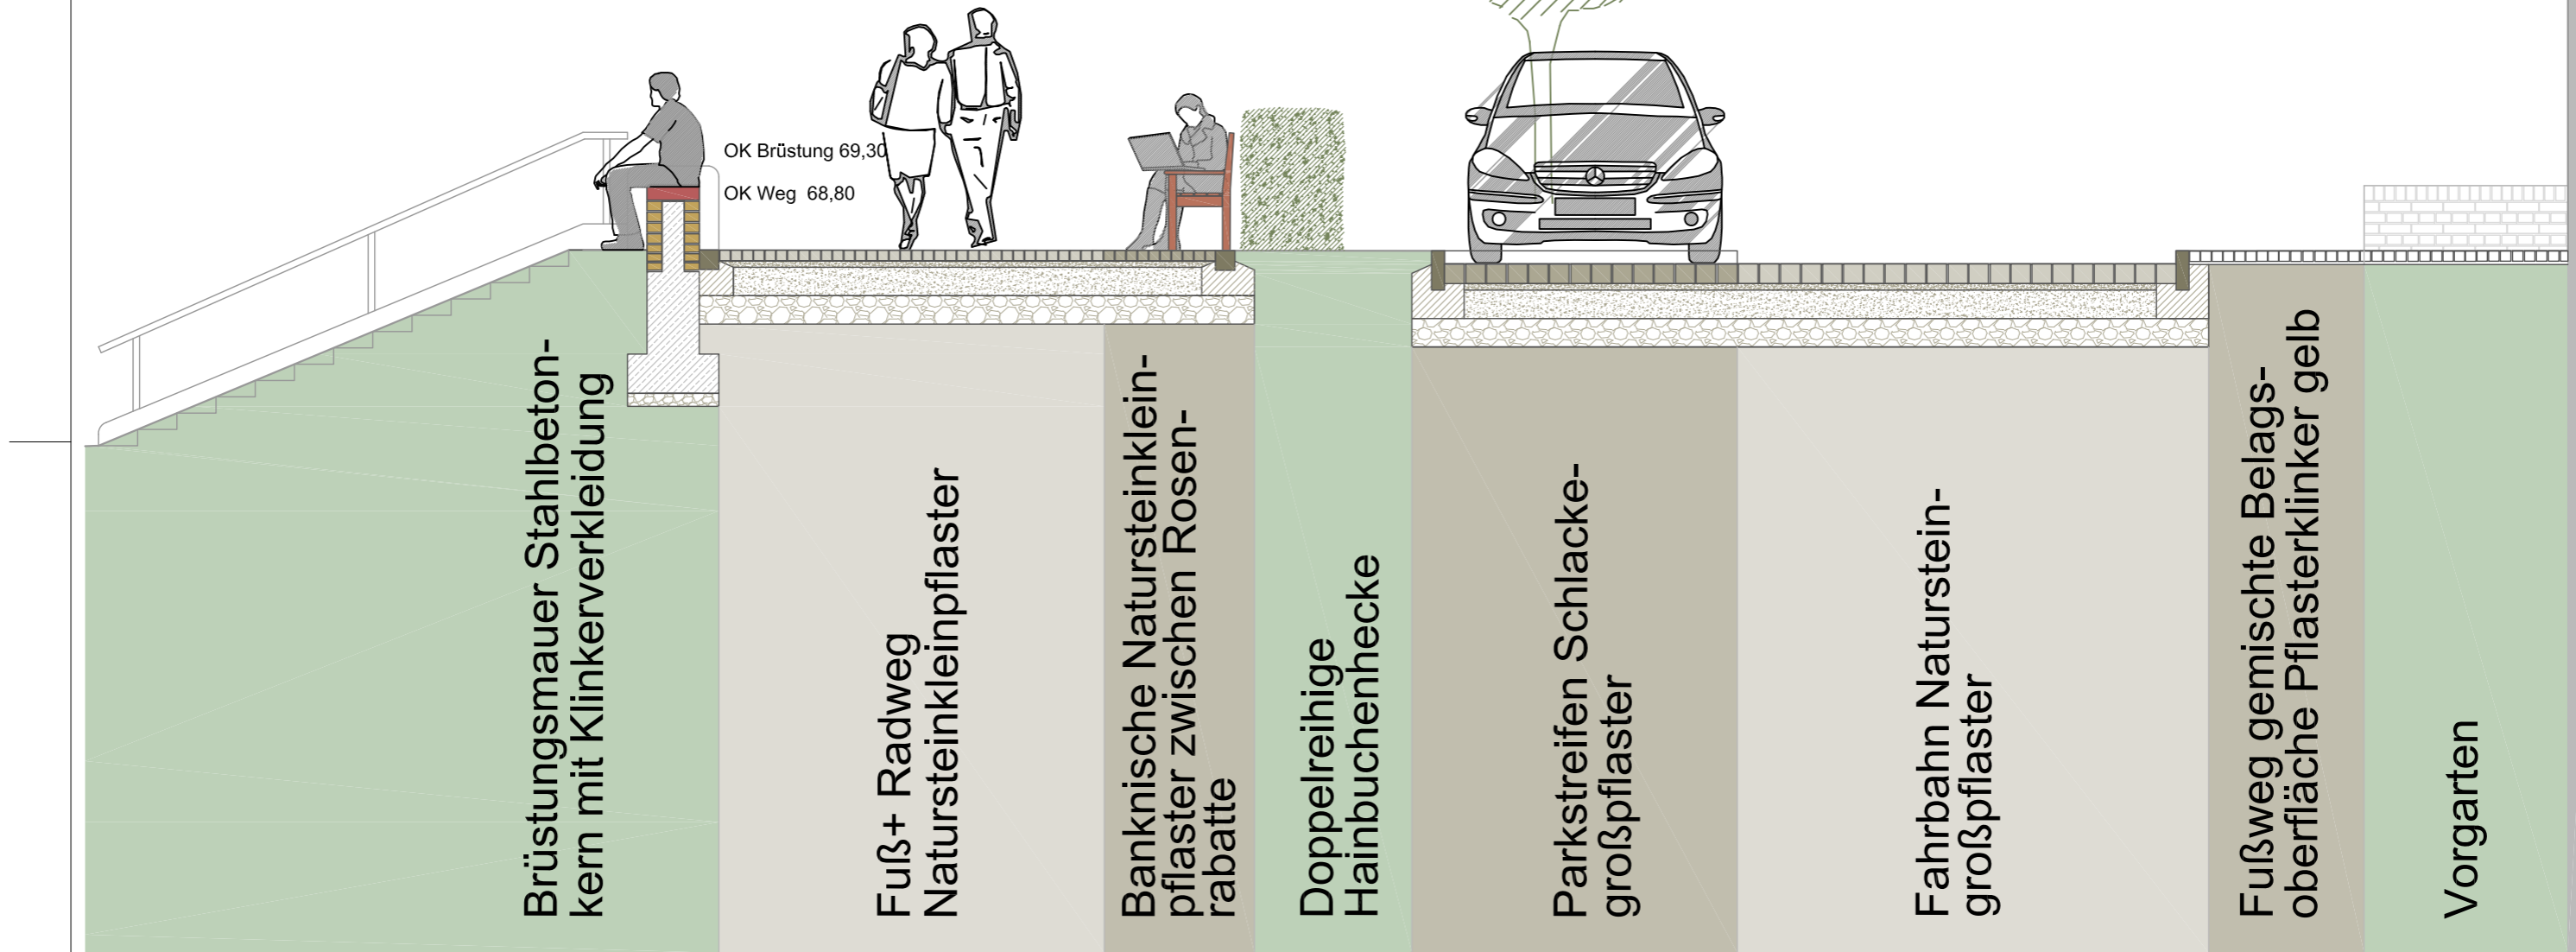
OK Brüstung 69,30

OK Weg 68,80

Brüstungsmauer Stahlbetonkern mit Klinkerverkleidung

Fuß+ Radweg Natursteinkleinpflaster

Banknische Natursteinkleinpflaster zwischen Rosenrabatte

Doppelreihige Hainbuchenhecke

Parkstreifen Schlackegroßpflaster

Fahrbahn Natursteingroßpflaster

Fußweg gemischte Belagsoberfläche Pflasterklinker gelb

Vorgarten